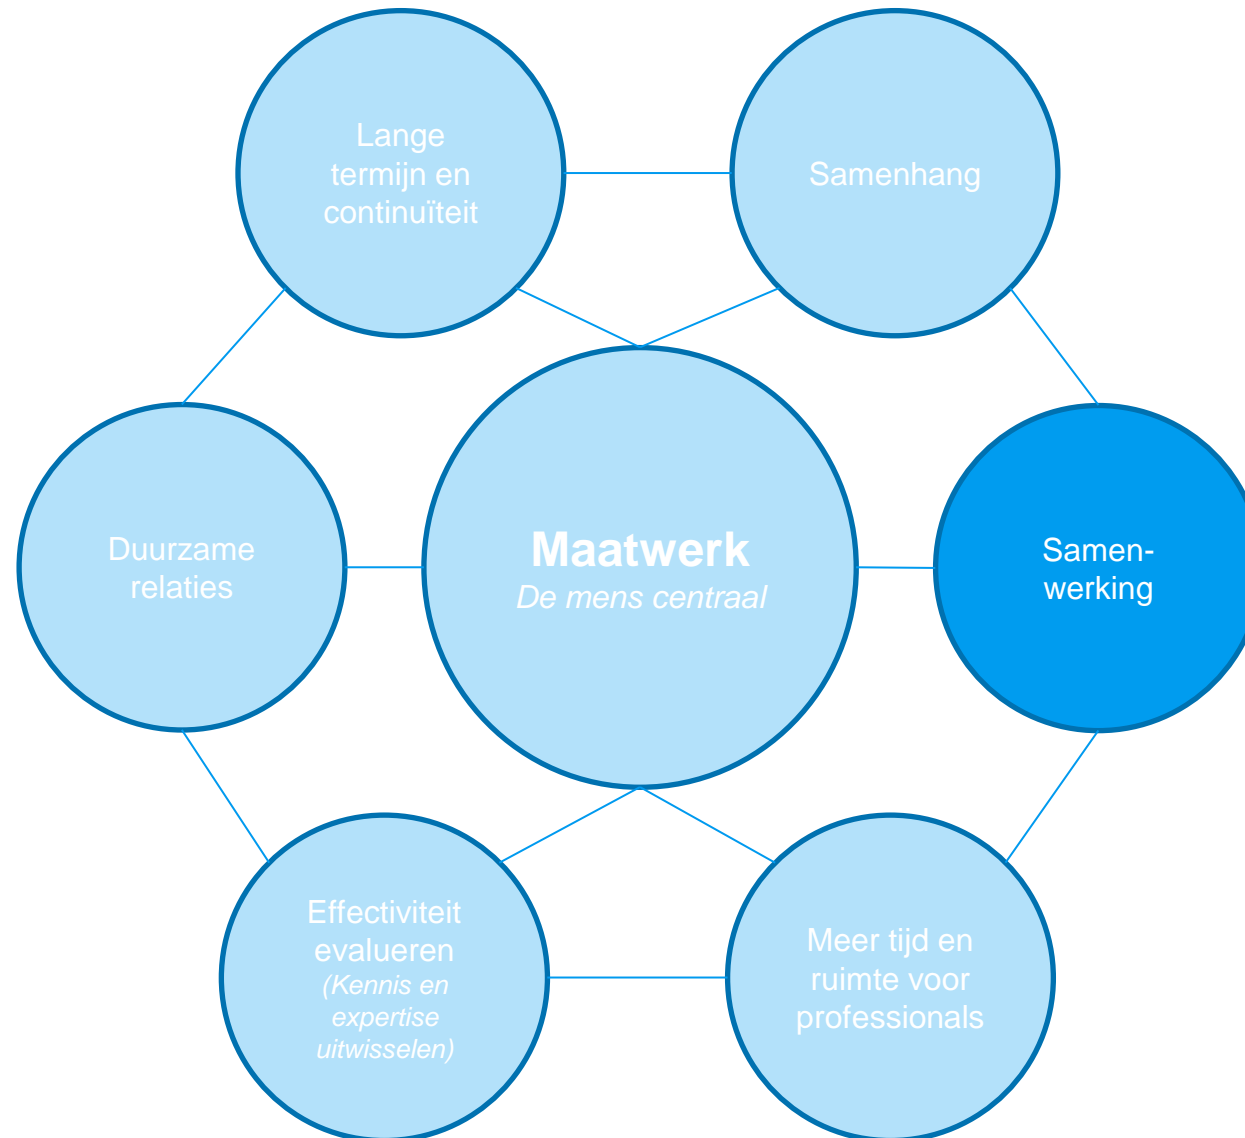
Lange termijn en continuïteit

Samenhang

Duurzame relaties

Maatwerk
De mens centraal

Samen-werking

Effectiviteit evalueren
(Kennis en expertise uitwisselen)

Meer tijd en ruimte voor professionals